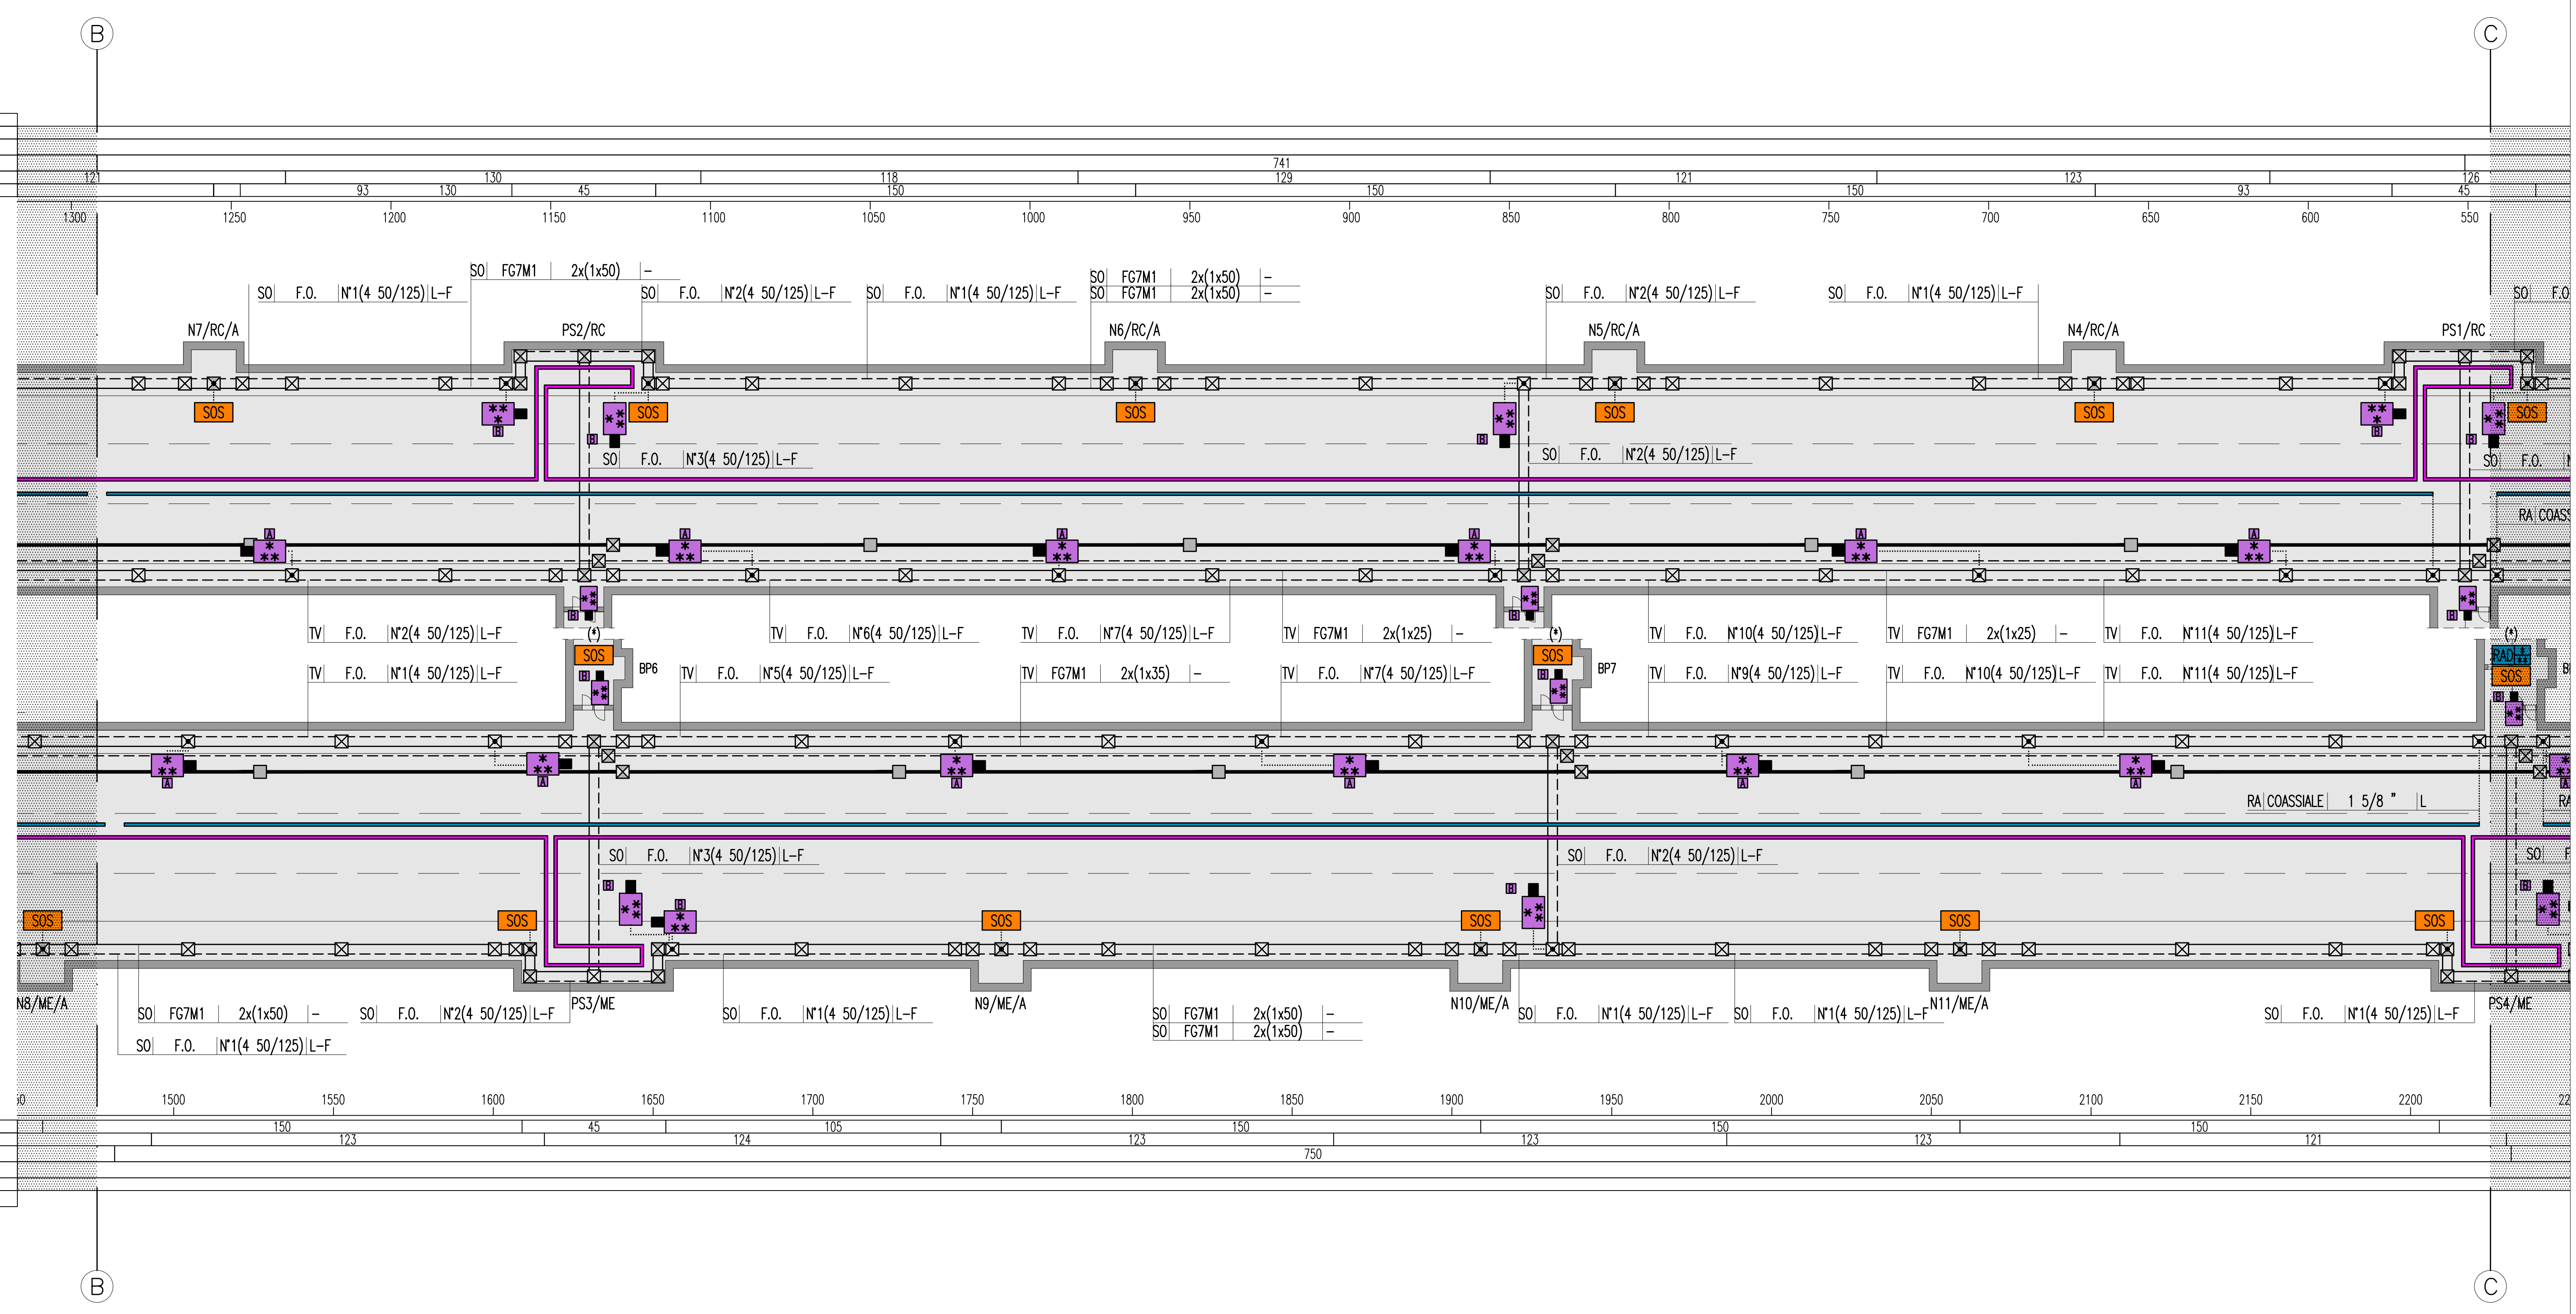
B

C

741

121 130 118 129 121 123 126

93 130 45 150 150 150 93 45

1300 1250 1200 1150 1100 1050 1000 950 900 850 800 750 700 650 600 550

SO FG7M1 2x(1x50) –

SO F.O. N°1(4 50/125) L–F

SO F.O. N°2(4 50/125) L–F

SO F.O. N°1(4 50/125) L–F

SO FG7M1 2x(1x50) –
SO FG7M1 2x(1x50) –

SO F.O. N°2(4 50/125) L–F

SO F.O. N°1(4 50/125) L–F

SO F.O

N7/RC/A

PS2/RC

N6/RC/A

N5/RC/A

N4/RC/A

PS1/RC

SOS SOS SOS SOS SOS SOS

SO F.O. N°3(4 50/125) L–F

SO F.O. N°2(4 50/125) L–F

SO F.O.

RA COASS

TV F.O. N°2(4 50/125) L–F

TV F.O. N°6(4 50/125) L–F

TV F.O. N°7(4 50/125) L–F

TV FG7M1 2x(1x25) –

TV F.O. N°10(4 50/125) L–F

TV FG7M1 2x(1x25) –

TV F.O. N°11(4 50/125) L–F

(*) SOS BP6

TV F.O. N°1(4 50/125) L–F

TV F.O. N°5(4 50/125) L–F

TV FG7M1 2x(1x35) –

TV F.O. N°7(4 50/125) L–F

(*) SOS BP7

TV F.O. N°9(4 50/125) L–F

TV F.O. N°10(4 50/125) L–F

TV F.O. N°11(4 50/125) L–F

(*) RAD SOS

RA COASSIALE 1 5/8 " L

RA

SO F.O. N°3(4 50/125) L–F

SO F.O. N°2(4 50/125) L–F

SO

SOS SOS SOS SOS SOS SOS

N8/ME/A

PS3/ME

N9/ME/A

N10/ME/A

N11/ME/A

PS4/ME

SO FG7M1 2x(1x50) –

SO F.O. N°2(4 50/125) L–F

SO F.O. N°1(4 50/125) L–F

SO FG7M1 2x(1x50) –
SO FG7M1 2x(1x50) –

SO F.O. N°1(4 50/125) L–F

SO F.O. N°1(4 50/125) L–F

SO F.O. N°1(4 50/125) L–F

SO F.O. N°1(4 50/125) L–F

50 1500 1550 1600 1650 1700 1750 1800 1850 1900 1950 2000 2050 2100 2150 2200 22

150 45 105 150 150 150

123 124 123 123 123 121

750

B

C